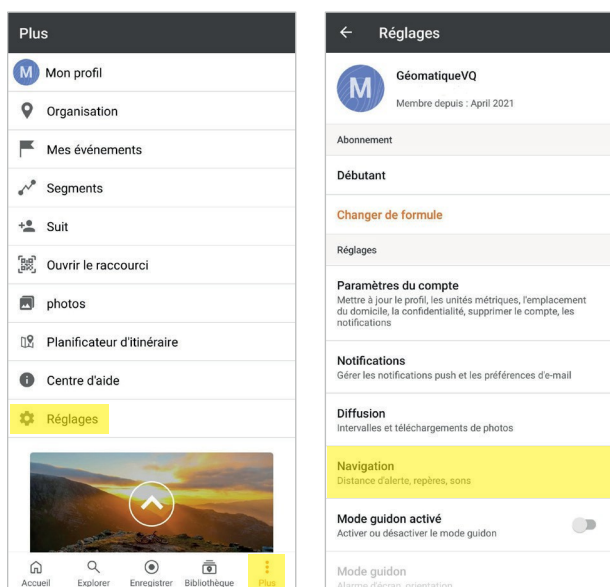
Plus

M Mon profil

Organisation

Mes événements

Segments

Suit

Ouvrir le raccourci

photos

Planificateur d'itinéraire

Centre d'aide

Réglages

Accueil Explorer Enregistrer Bibliothèque Plus

Réglages

M GéomatiqueVQ
Membre depuis : April 2021

Abonnement

Débutant

Changer de formule

Réglages

Paramètres du compte
Mettre à jour le profil, les unités métriques, l'emplacement du domicile, la confidentialité, supprimer le compte, les notifications

Notifications
Gérer les notifications push et les préférences d'e-mail

Diffusion
Intervalles et téléchargements de photos

Navigation
Distance d'alerte, repères, sons

Mode guidon activé
Activer ou désactiver le mode guidon

Mode guidon
Alarme d'écran, orientation